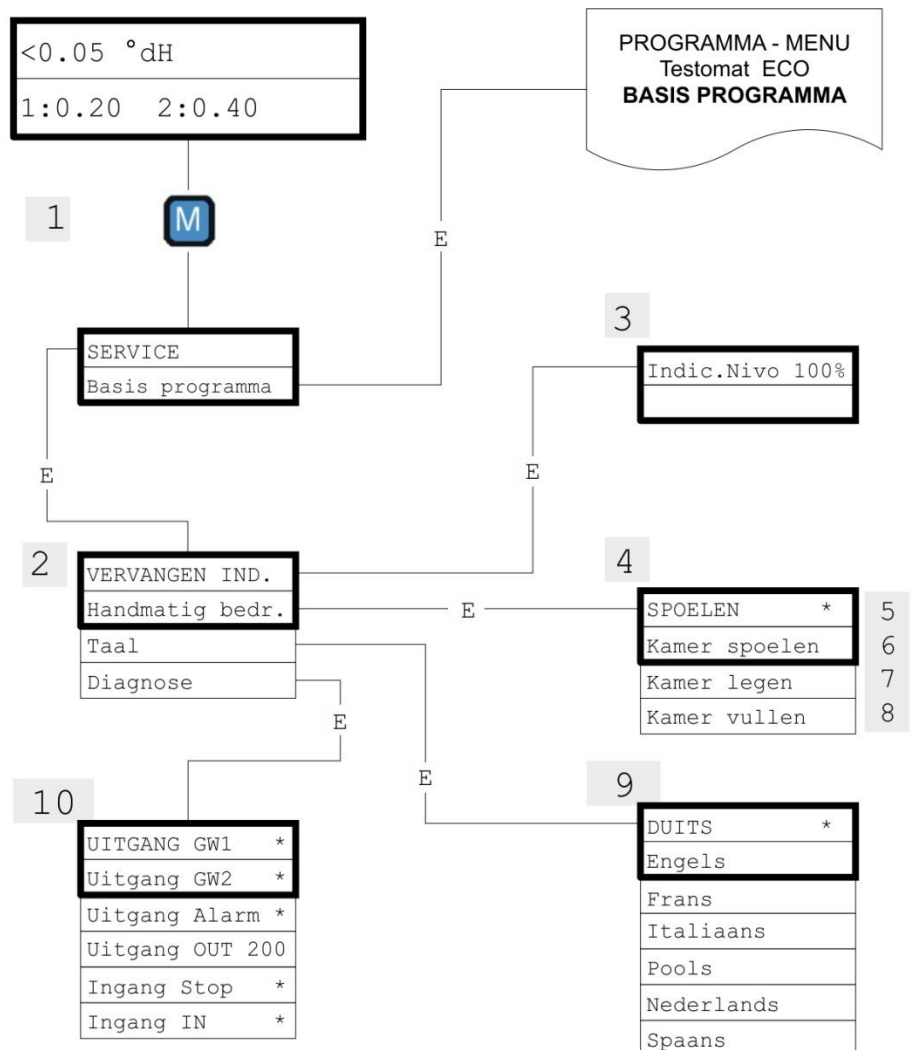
<0.05 °dH
1:0.20 2:0.40

PROGRAMMA - MENU
Testomat ECO
**BASIS PROGRAMMA**

1

M

E

SERVICE
Basis programma

3

Indic.Nivo 100%

E

E

2

VERVANGEN IND.
Handmatig bedr.
Taal
Diagnose

E

4

SPOELEN *
Kamer spoelen
Kamer legen
Kamer vullen

5
6
7
8

E

E

10

UITGANG GW1 *
Uitgang GW2 *
Uitgang Alarm *
Uitgang OUT 200
Ingang Stop *
Ingang IN *

9

DUITS *
Engels
Frans
Italiaans
Pools
Nederlands
Spaans